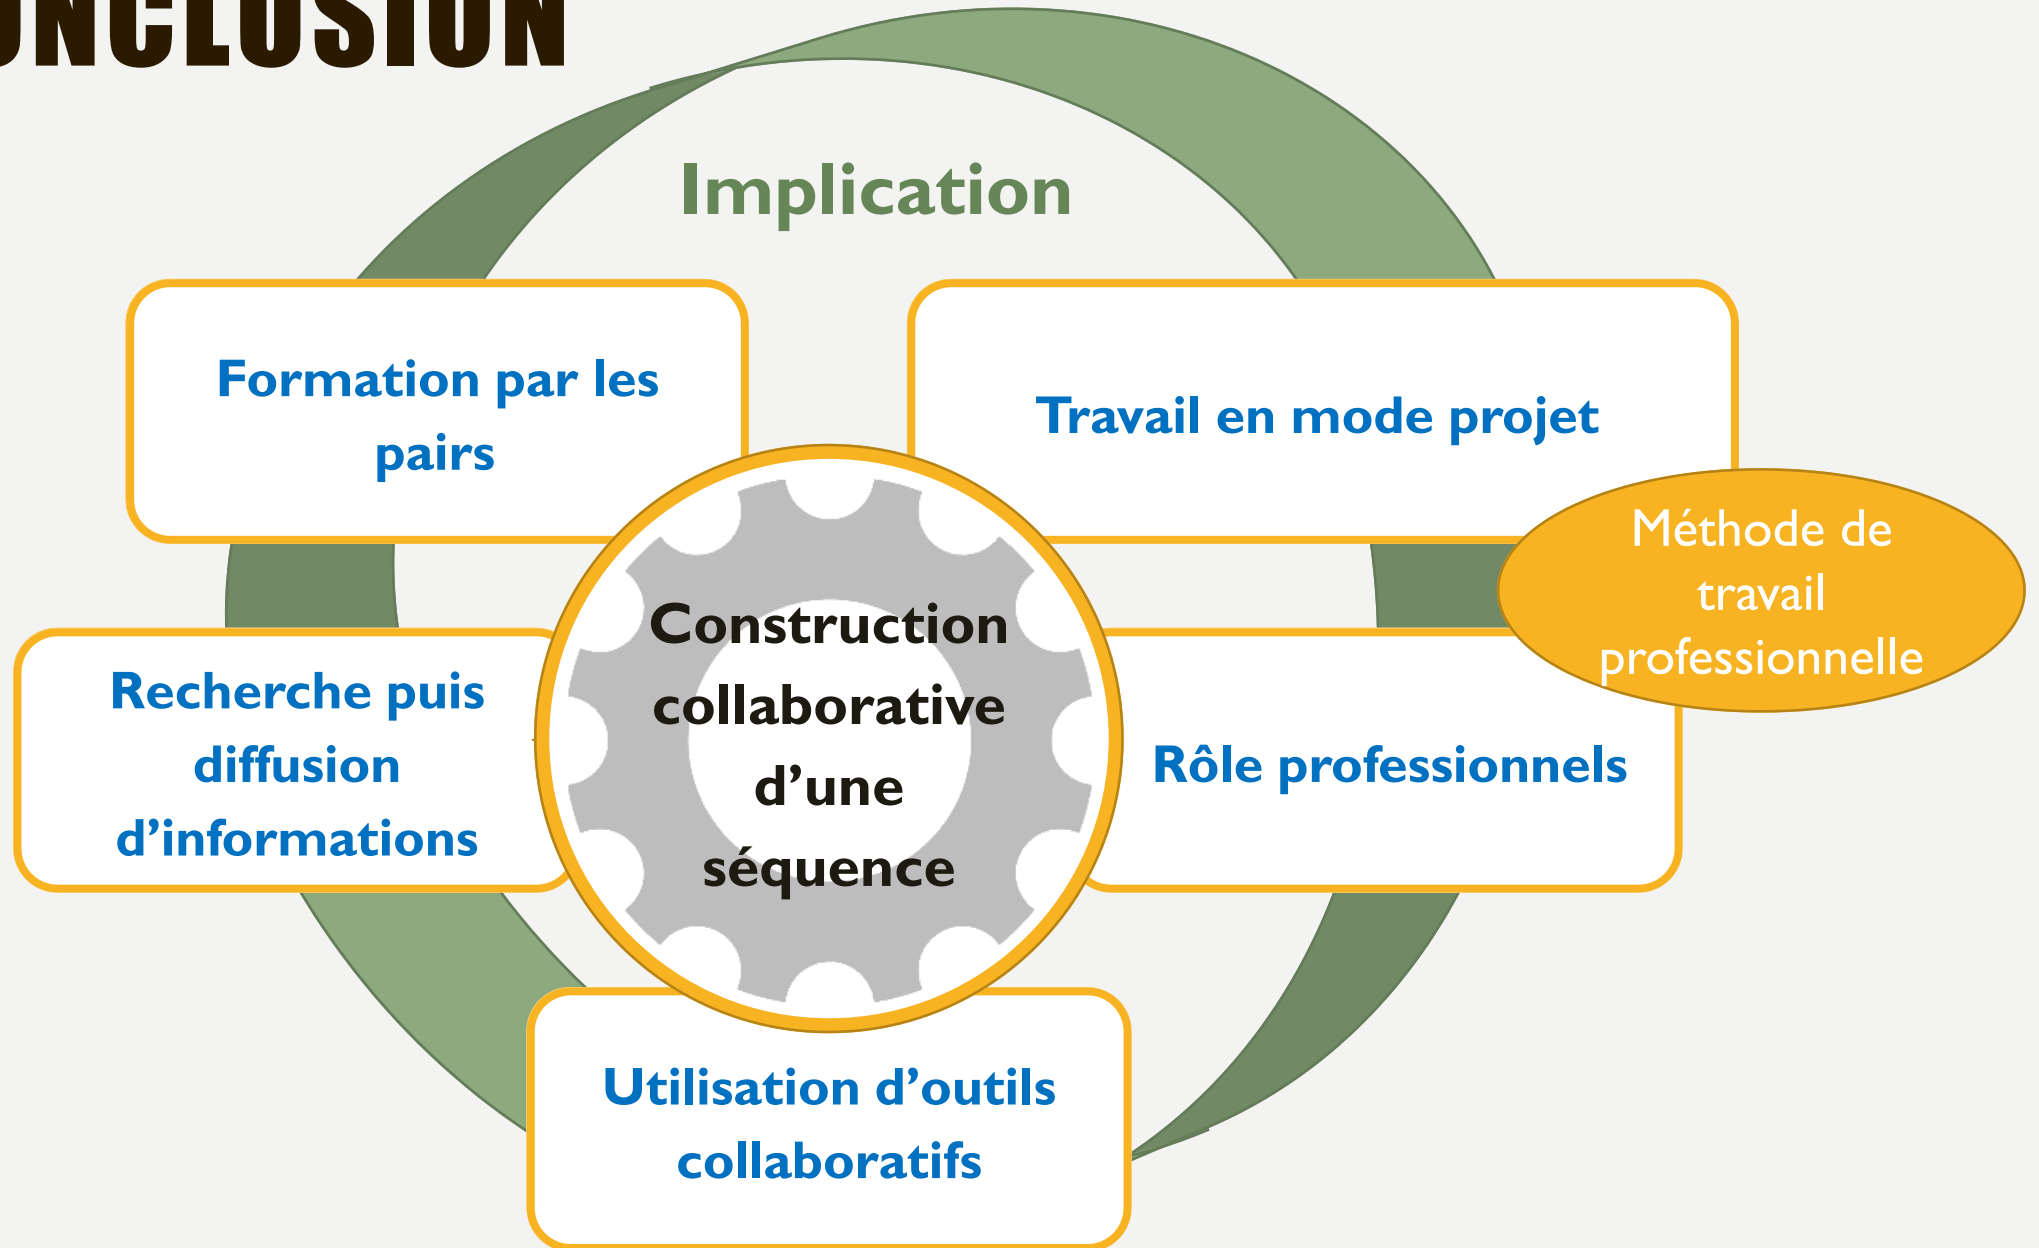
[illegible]NCLUSION

Implication

Formation par les pairs

Travail en mode projet

Méthode de travail professionnelle

Construction collaborative d’une séquence

Recherche puis diffusion d’informations

Rôle professionnels

Utilisation d’outils collaboratifs